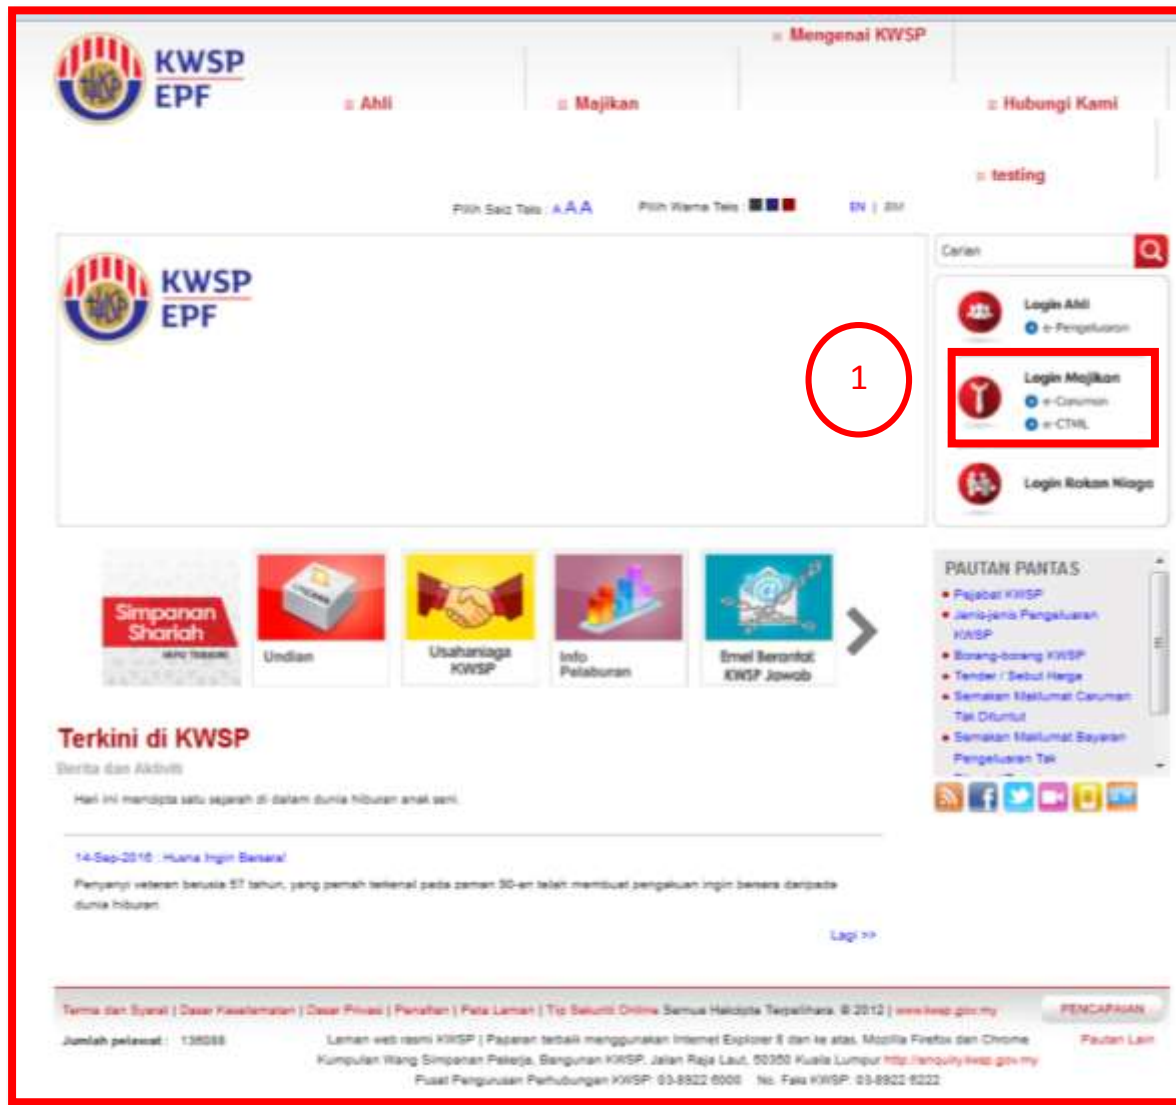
KWSP
EPF

Mengenai KWSP
Ahli
Majikan
Hubungi Kami
testing

Pilih Saiz Teks : A A A
Pilih Warna Teks :
EN | BM

KWSP
EPF

Carian

Login Ahli
e-Pengeluaran

1

Login Majikan
e-Caruman
e-CTML

Login Rakan Niaga

Simpanan Shariah
Undian
Usahaniaga KWSP
Info Pelaburan
Emel Berantai KWSP Jawab

PAUTAN PANTAS
Pejabat KWSP
Jenis-jenis Pengeluaran KWSP
Borang-borang KWSP
Tender / Sebut Harga
Semakan Maklumat Caruman Tak Dituntut
Semakan Maklumat Bayaran Pengeluaran Tak

Terkini di KWSP
Berita dan Aktiviti

Hari ini mencipta satu sejarah di dalam dunia hiburan anak seni.

14-Sep-2016 : Huana Ingin Bersara!
Penyanyi veteran berusia 57 tahun, yang pernah terkenal pada zaman 90-an telah membuat pengakuan ingin bersara daripada dunia hiburan.

Lagi >>

Terma dan Syarat | Dasar Keselamatan | Dasar Privasi | Penafian | Peta Laman | Tip Sekuriti Online Semua Hakcipta Terpelihara. © 2012 | www.kwsp.gov.my

PENCAPAIAN

Jumlah pelawat : 136088

Laman web rasmi KWSP | Paparan terbaik menggunakan Internet Explorer 8 dan ke atas, Mozilla Firefox dan Chrome
Kumpulan Wang Simpanan Pekerja, Bangunan KWSP, Jalan Raja Laut, 50350 Kuala Lumpur http://enquiry.kwsp.gov.my
Pusat Pengurusan Perhubungan KWSP: 03-8922 6000 No. Faks KWSP: 03-8922 6222

Pautan Lain